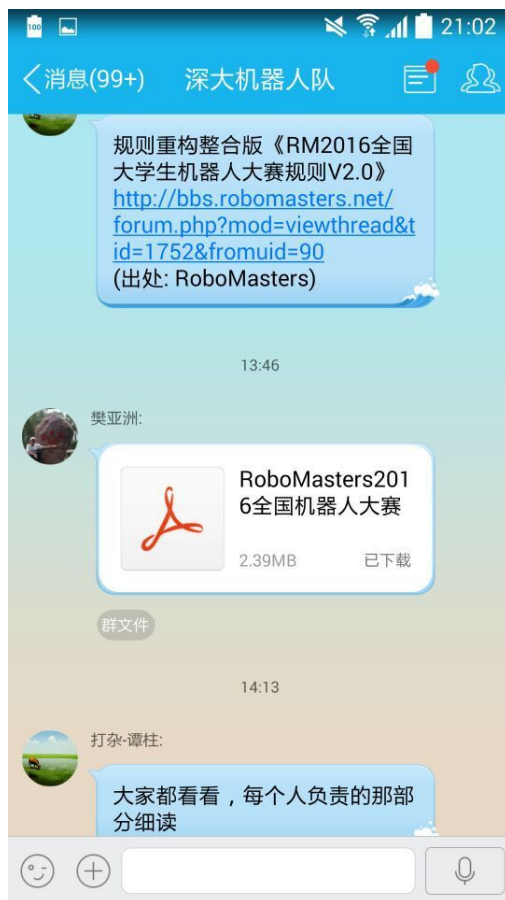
100 21:02

消息(99+) 深大机器人队

规则重构整合版《RM2016全国大学生机器人大赛规则V2.0》 http://bbs.robomasters.net/forum.php?mod=viewthread&tid=1752&fromuid=90 (出处: RoboMasters)

13:46

樊亚洲:

RoboMasters2016全国机器人大赛

2.39MB 已下载

群文件

14:13

打杂-谭柱:

大家都看看，每个人负责的那部分细读